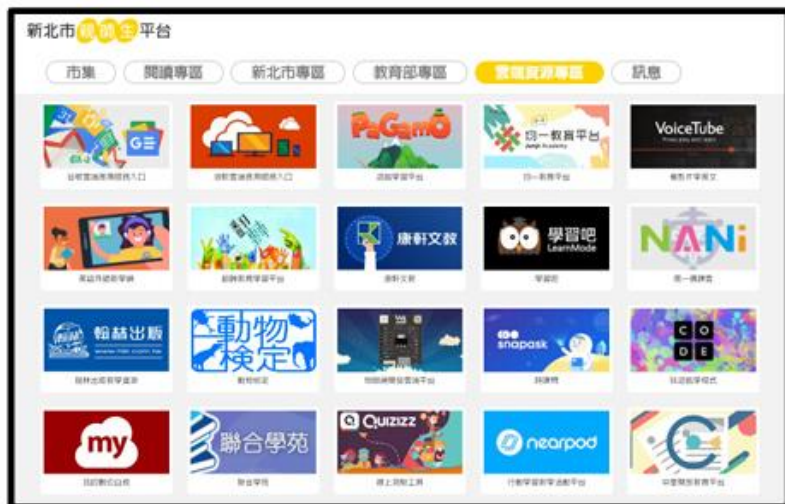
新北市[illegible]平台

市集 閱讀專區 新北市專區 教育部專區 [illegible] 訊息

G

PaGamO

均一教育平台
Junyi Academy

VoiceTube

康軒文教

學習吧
LearnMode

NANi

翰林出版

動物檢定

snapask

C O D E

my

聯合學苑

Quizizz

nearpod

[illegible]